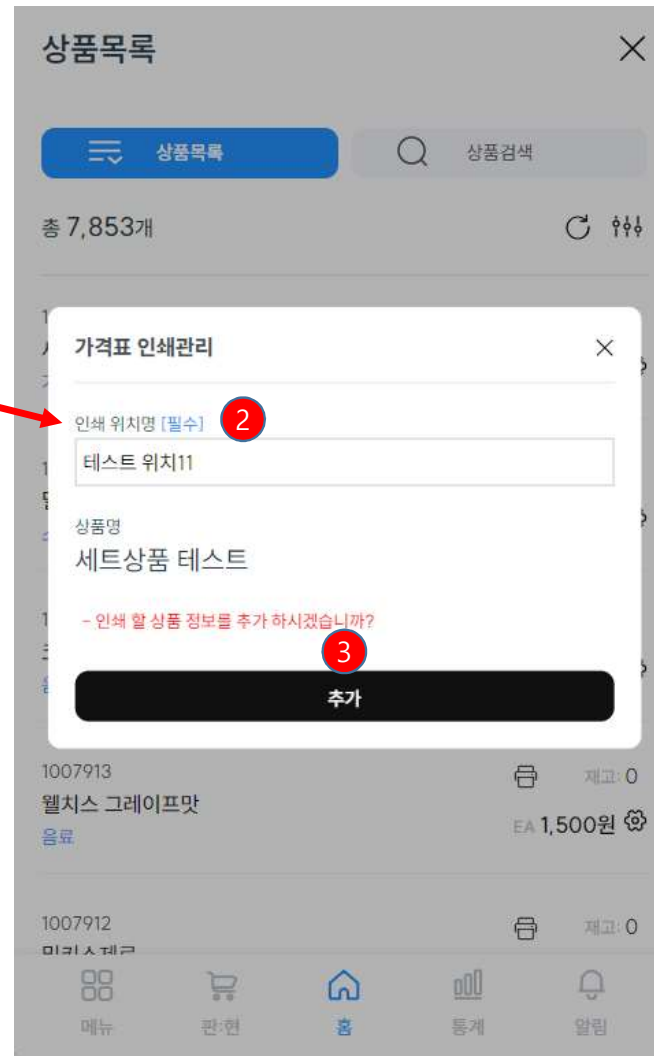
상품목록

상품목록

상품검색

총 7,853개

가격표 인쇄관리

인쇄 위치명 [필수]

2

테스트 위치11

상품명

세트상품 테스트

- 인쇄 할 상품 정보를 추가 하시겠습니까?

3

추가

1007913

재고: 0

웰치스 그레이프맛

음료

EA 1,500원

1007912

재고: 0

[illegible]

메뉴

판:현

홈

통계

알림